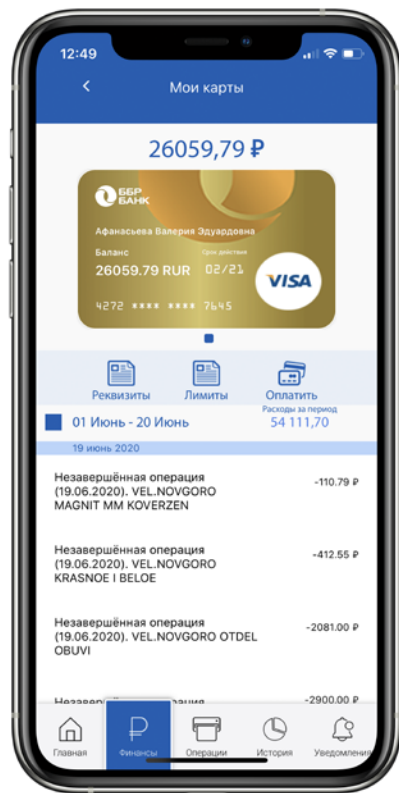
12:49

<

Мои карты

26059,79 ₽

ББР БАНК

Афанасьева Валерия Эдуардовна

Баланс

26059.79 RUR

Срок действия

02/21

VISA

4272 **** **** 7645

Реквизиты

Лимиты

Оплатить

01 Июнь - 20 Июнь

Расходы за период

54 111,70

19 июнь 2020

Незавершённая операция (19.06.2020). VEL.NOVGORO MAGNIT MM KOVERZEN

-110.79 ₽

Незавершённая операция (19.06.2020). VEL.NOVGORO KRASNOE I BELOE

-412.55 ₽

Незавершённая операция (19.06.2020). VEL.NOVGORO OTDEL OBUVI

-2081.00 ₽

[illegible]

-2900.00 ₽

Главная

₽

Финансы

Операции

История

Уведомления